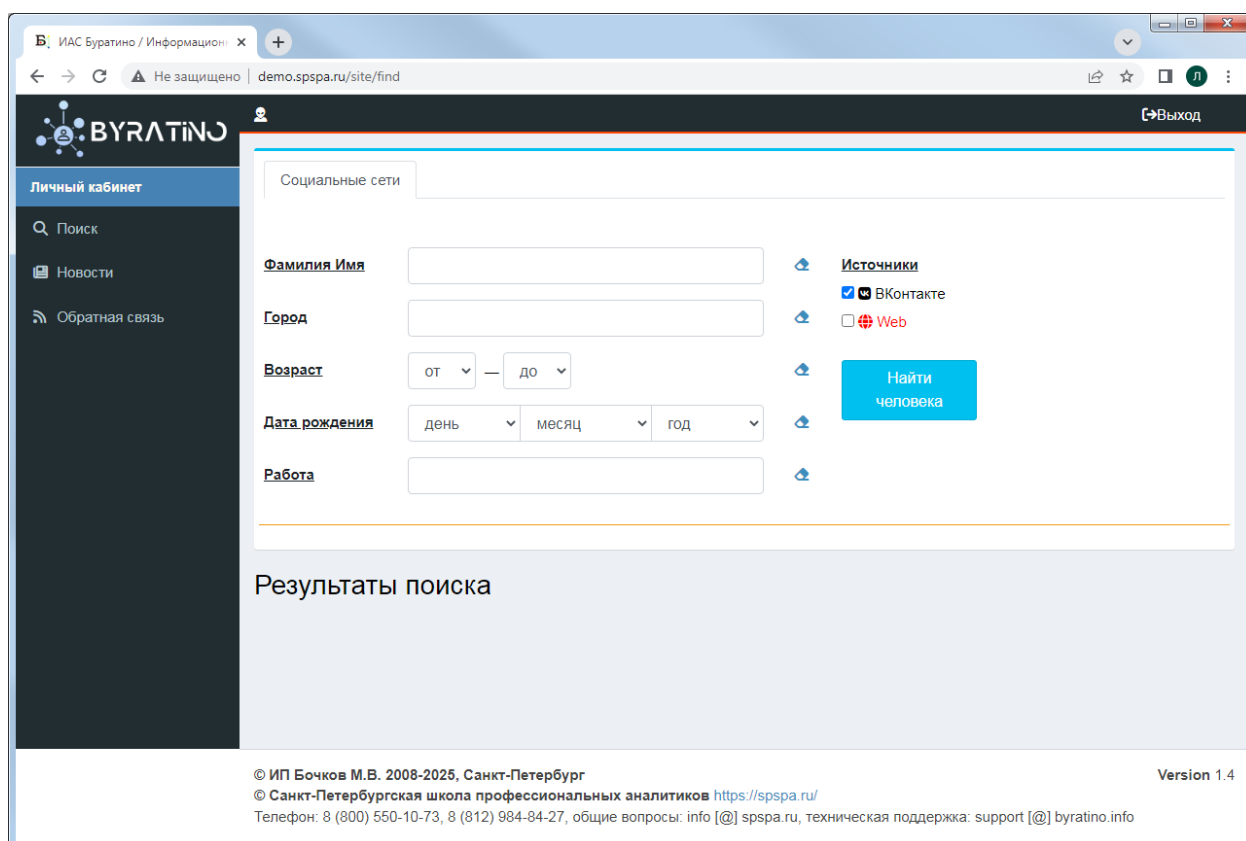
Б ИАС Буратино / Информацион ×
Не защищено | demo.spspa.ru/site/find
Л
BYRATINO
Выход
Личный кабинет
Поиск
Новости
Обратная связь
Социальные сети
Фамилия Имя
Город
Возраст
от — до
Дата рождения
день месяц год
Работа
Источники
ВКонтакте
Web
Найти человека
Результаты поиска
© ИП Бочков М.В. 2008-2025, Санкт-Петербург
Version 1.4
© Санкт-Петербургская школа профессиональных аналитиков https://spspa.ru/
Телефон: 8 (800) 550-10-73, 8 (812) 984-84-27, общие вопросы: info [@] spspa.ru, техническая поддержка: support [@] byratino.info